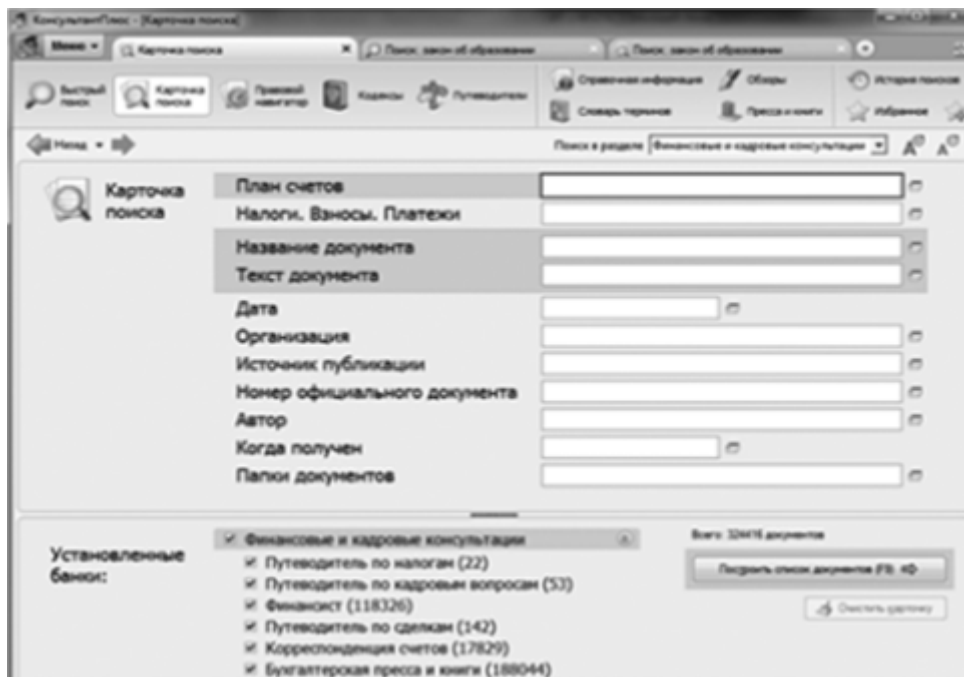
КонсультантПлюс - [Карточка поиска]

Меню | Карточка поиска | Поиск: закон об образовании | Поиск: закон об образовании

Быстрый поиск | Карточка поиска | Правовой навигатор | Кодексы | Путеводители | Справочная информация | Обзоры | Словарь терминов | Пресса и книги | История поисков | Избранное

Назад

Поиск в разделе: Финансовые и кадровые консультации

Карточка поиска

План счетов
Налоги. Взносы. Платежи
Название документа
Текст документа
Дата
Организация
Источник публикации
Номер официального документа
Автор
Когда получен
Папки документов

Установленные банки:

Финансовые и кадровые консультации
Путеводитель по налогам (22)
Путеводитель по кадровым вопросам (53)
Финансист (118326)
Путеводитель по сделкам (142)
Корреспонденция счетов (17829)
Бухгалтерская пресса и книги (188044)

Всего: 324416 документов

Построить список документов (F9): 40

Очистить карточку